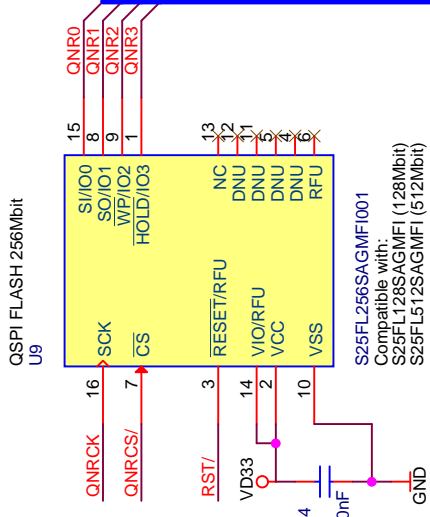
QSPI FLASH 256Mbit
U9

QNR0
QNR1
QNR2
QNR3

15
8
9
1

SI/IO0
SO/IO1
$\overline{WP}$/IO2
$\overline{HOLD}$/IO3

13
12
11
5
4
6

NC
DNU
DNU
DNU
DNU
RFU

QNRCK
16
SCK

QNRCS/
7
$\overline{CS}$

RST/
3
$\overline{RESET}$/RFU

14
VIO/RFU
2
VCC

10
VSS

VD33

S25FL256SAGMFI001
Compatible with:
S25FL128SAGMFI (128Mbit)
S25FL512SAGMFI (512Mbit)

4
0nF
GND